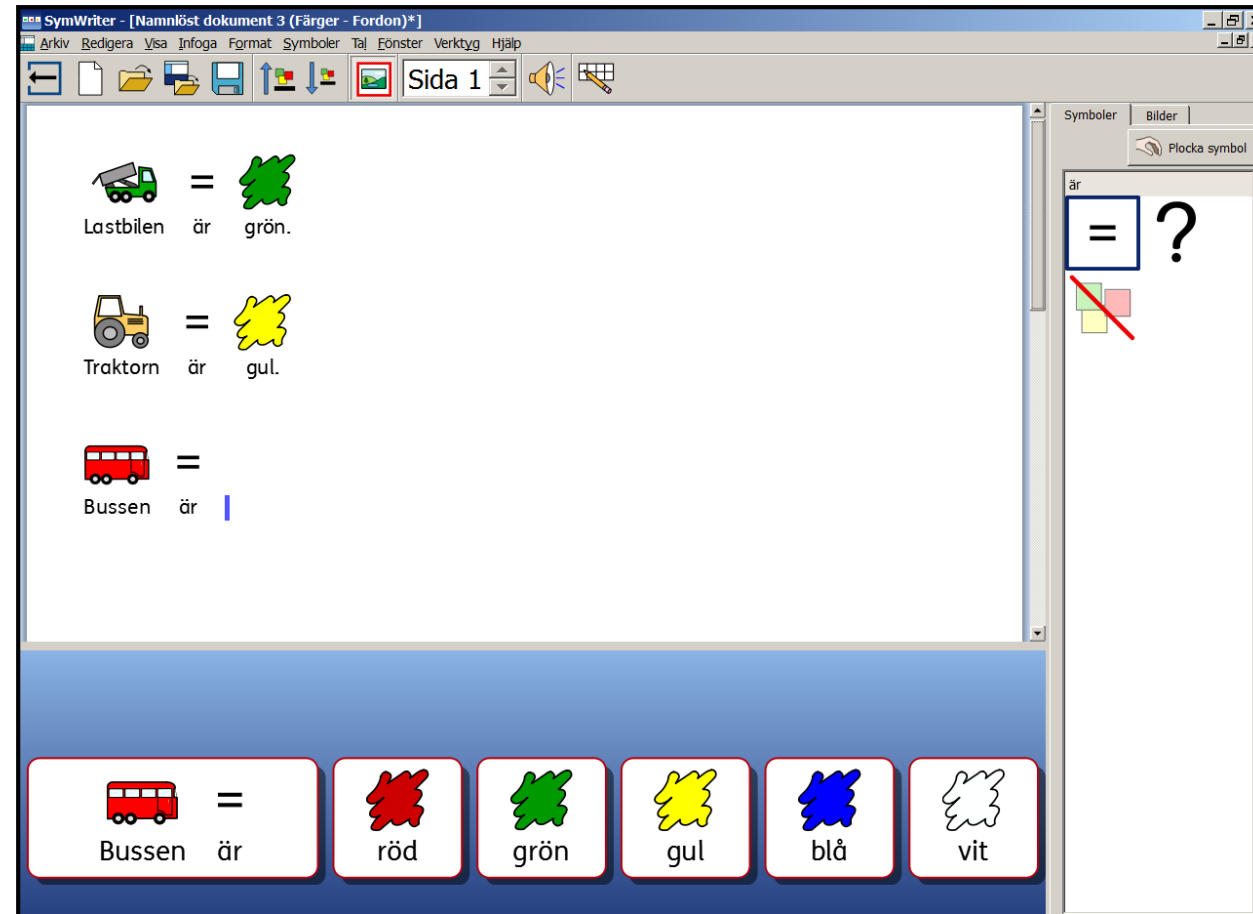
SymWriter - [Namnlöst dokument 3 (Färger - Fordon)*]

Arkiv Redigera Visa Infoga Format Symboler Tal Fönster Verktyg Hjälp

Sida 1

Symboler Bilder

Plocka symbol

är

=

?

Lastbilen är grön.

=

Traktorn är gul.

=

Bussen är

=

Bussen är

röd

grön

gul

blå

vit